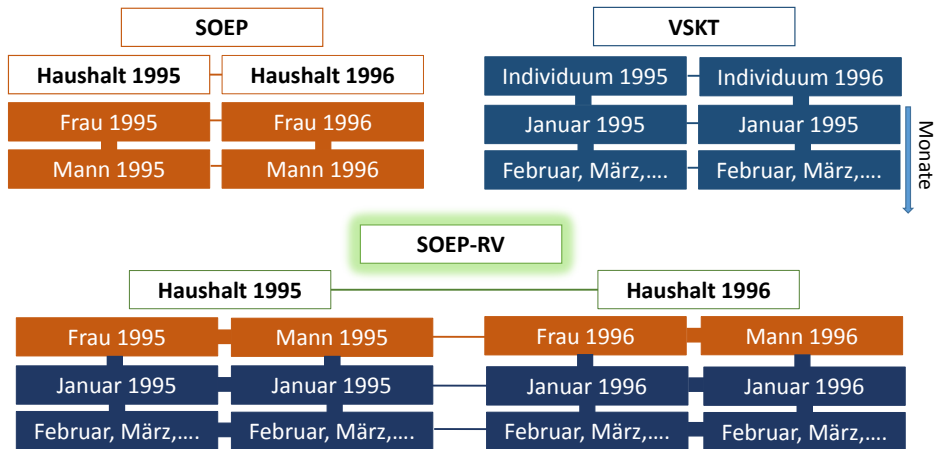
SOEP

Haushalt 1995

Haushalt 1996

Frau 1995

Frau 1996

Mann 1995

Mann 1996

VSKT

Individuum 1995

Individuum 1996

Januar 1995

Januar 1995

Februar, März,….

Februar, März,….

Monate

SOEP-RV

Haushalt 1995

Haushalt 1996

Frau 1995

Mann 1995

Frau 1996

Mann 1996

Januar 1995

Januar 1995

Januar 1996

Januar 1996

Februar, März,….

Februar, März,….

Februar, März,….

Februar, März,….